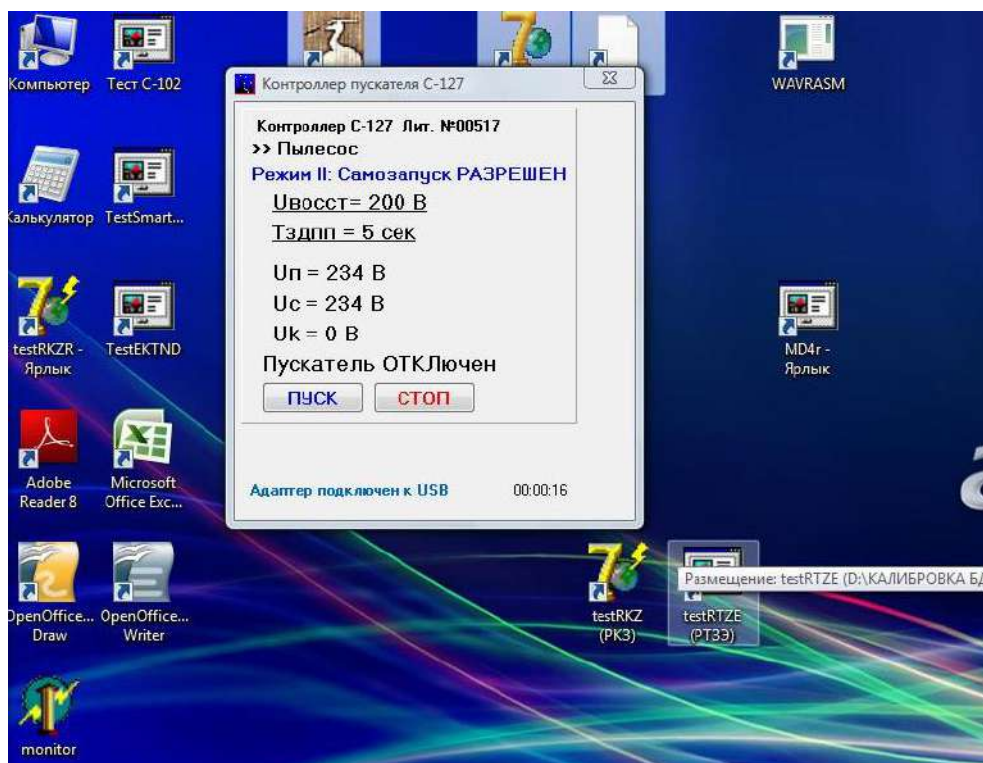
Компьютер

Тест С-102

Калькулятор

TestSmart...

testRKZR - Ярлык

TestEKTND

Adobe Reader 8

Microsoft Office Exc...

OpenOffice... Draw

OpenOffice... Writer

monitor

WAVRASM

MD4r - Ярлык

Контроллер пускателя С-127

Контроллер С-127 Лит. №00517
>> Пылесос
Режим II: Самозапуск РАЗРЕШЕН
Uвосст= 200 В
Тздпп = 5 сек
Uп = 234 В
Uс = 234 В
Uk = 0 В
Пускатель ОТКЛючен

ПУСК

СТОП

Адаптер подключен к USB

00:00:16

testRKZ (РКЗ)

testRTZE (РТЗЭ)

Размещение: testRTZE (D:\КАЛИБРОВКА Б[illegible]